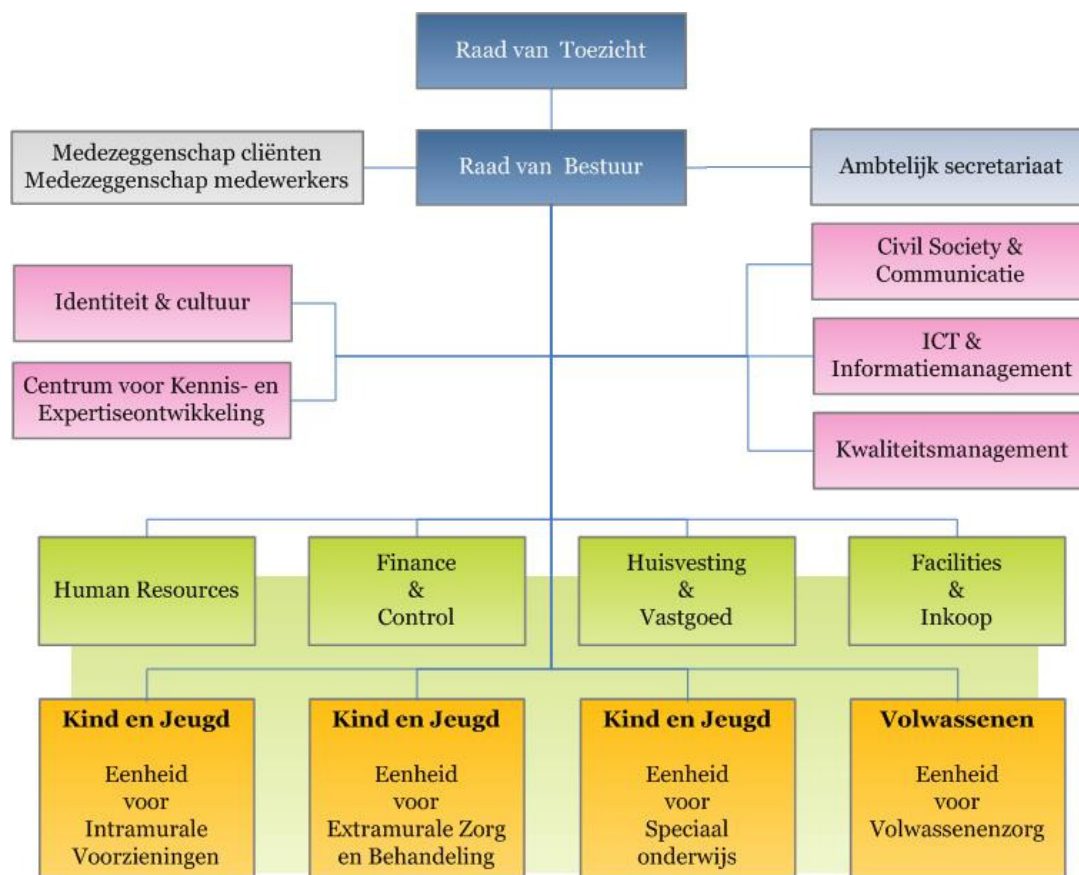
Raad van Toezicht

Medezeggenschap cliënten
Medezeggenschap medewerkers

Raad van Bestuur

Ambtelijk secretariaat

Identiteit & cultuur

Centrum voor Kennis- en Expertiseontwikkeling

Civil Society & Communicatie

ICT & Informatiemanagement

Kwaliteitsmanagement

Human Resources

Finance & Control

Huisvesting & Vastgoed

Facilities & Inkoop

**Kind en Jeugd**
Eenheid voor Intramurale Voorzieningen

**Kind en Jeugd**
Eenheid voor Extramurale Zorg en Behandeling

**Kind en Jeugd**
Eenheid voor Speciaal onderwijs

**Volwassenen**
Eenheid voor Volwassenenzorg